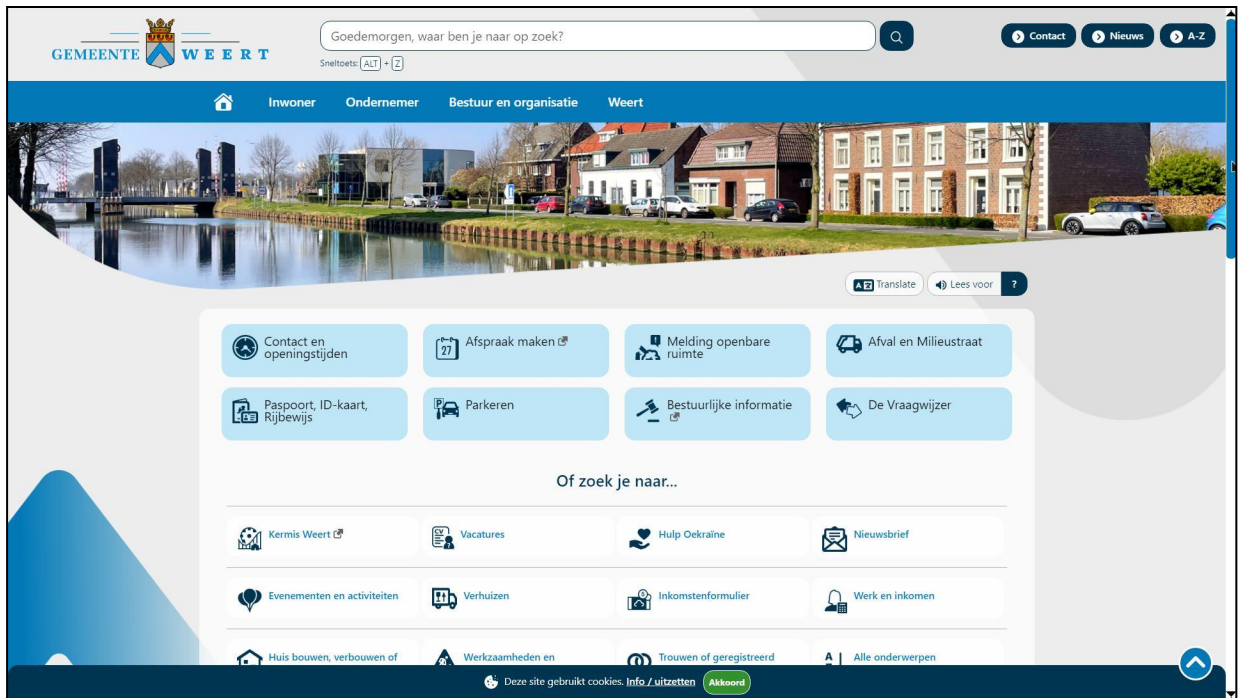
GEMEENTE WEERT

Goedemorgen, waar ben je naar op zoek?

Sneltoets: ALT + Z

Contact
Nieuws
A-Z

Inwoner
Ondernemer
Bestuur en organisatie
Weert

Translate
Lees voor
?

Contact en openingstijden
Afspraak maken
Melding openbare ruimte
Afval en Milieustraat
Paspoort, ID-kaart, Rijbewijs
Parkeren
Bestuurlijke informatie
De Vraagwijzer

Of zoek je naar...

Kermis Weert
Vacatures
Hulp Oekraïne
Nieuwsbrief
Evenementen en activiteiten
Verhuizen
Inkomstenformulier
Werk en inkomen
Huis bouwen, verbouwen of
Werkzaamheden en
Trouwen of geregistreerd
Alle onderwerpen

Deze site gebruikt cookies. Info / uitzetten Akkoord